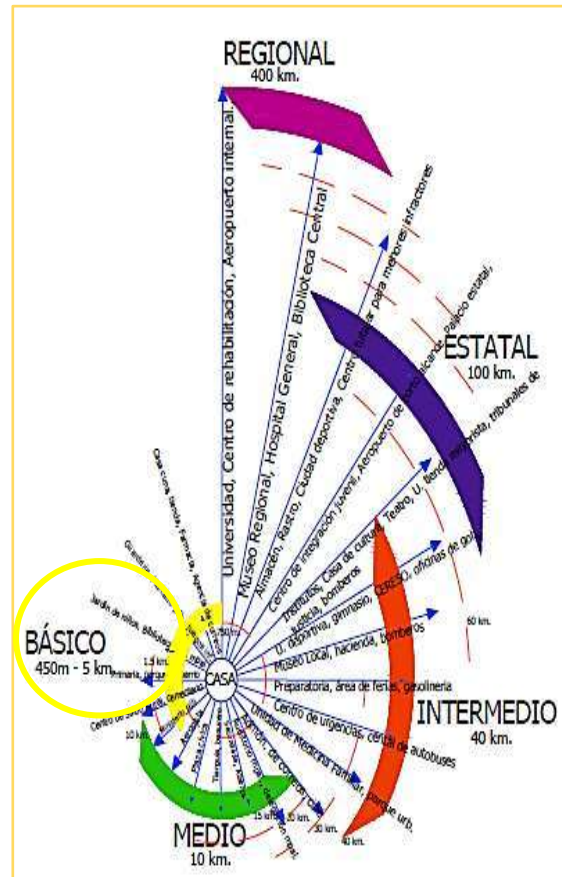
REGIONAL
400 km.

Universidad, Centro de rehabilitación, Aeropuerto internal.

Museo Regional, Hospital General, Biblioteca Central

Almacén, Rastro, Ciudad deportiva, Centro tutelar para menores infractores

Centro de integración juvenil, Aeropuerto de corto alcance, Palacio estatal,

Teatro, U. tienda mayorista, tribunales de

ESTATAL
100 km.

Institutos, Casa de cultura, justicia, bomberos

U. deportiva, gimnasio, CERESO, oficinas de go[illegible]

Museo Local, hacienda, bomberos

Preparatoria, área de ferias, gasolinería

Centro de urgencias, central de autobuses

Unidad de Medicina Familiar, parque urb.

INTERMEDIO
40 km.

60 km.

Casa cuna, tienda, Farmacia, Agencia de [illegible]

Guardería, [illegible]

Jardín de niños, Biblioteca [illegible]

BÁSICO
450m - 5 km.

1.5 km.

Primaria, parque barrio

Centro de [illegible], Comedor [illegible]

CASA

10 km.

15 km.

25 km.

30 km.

40 km.

MEDIO
10 km.